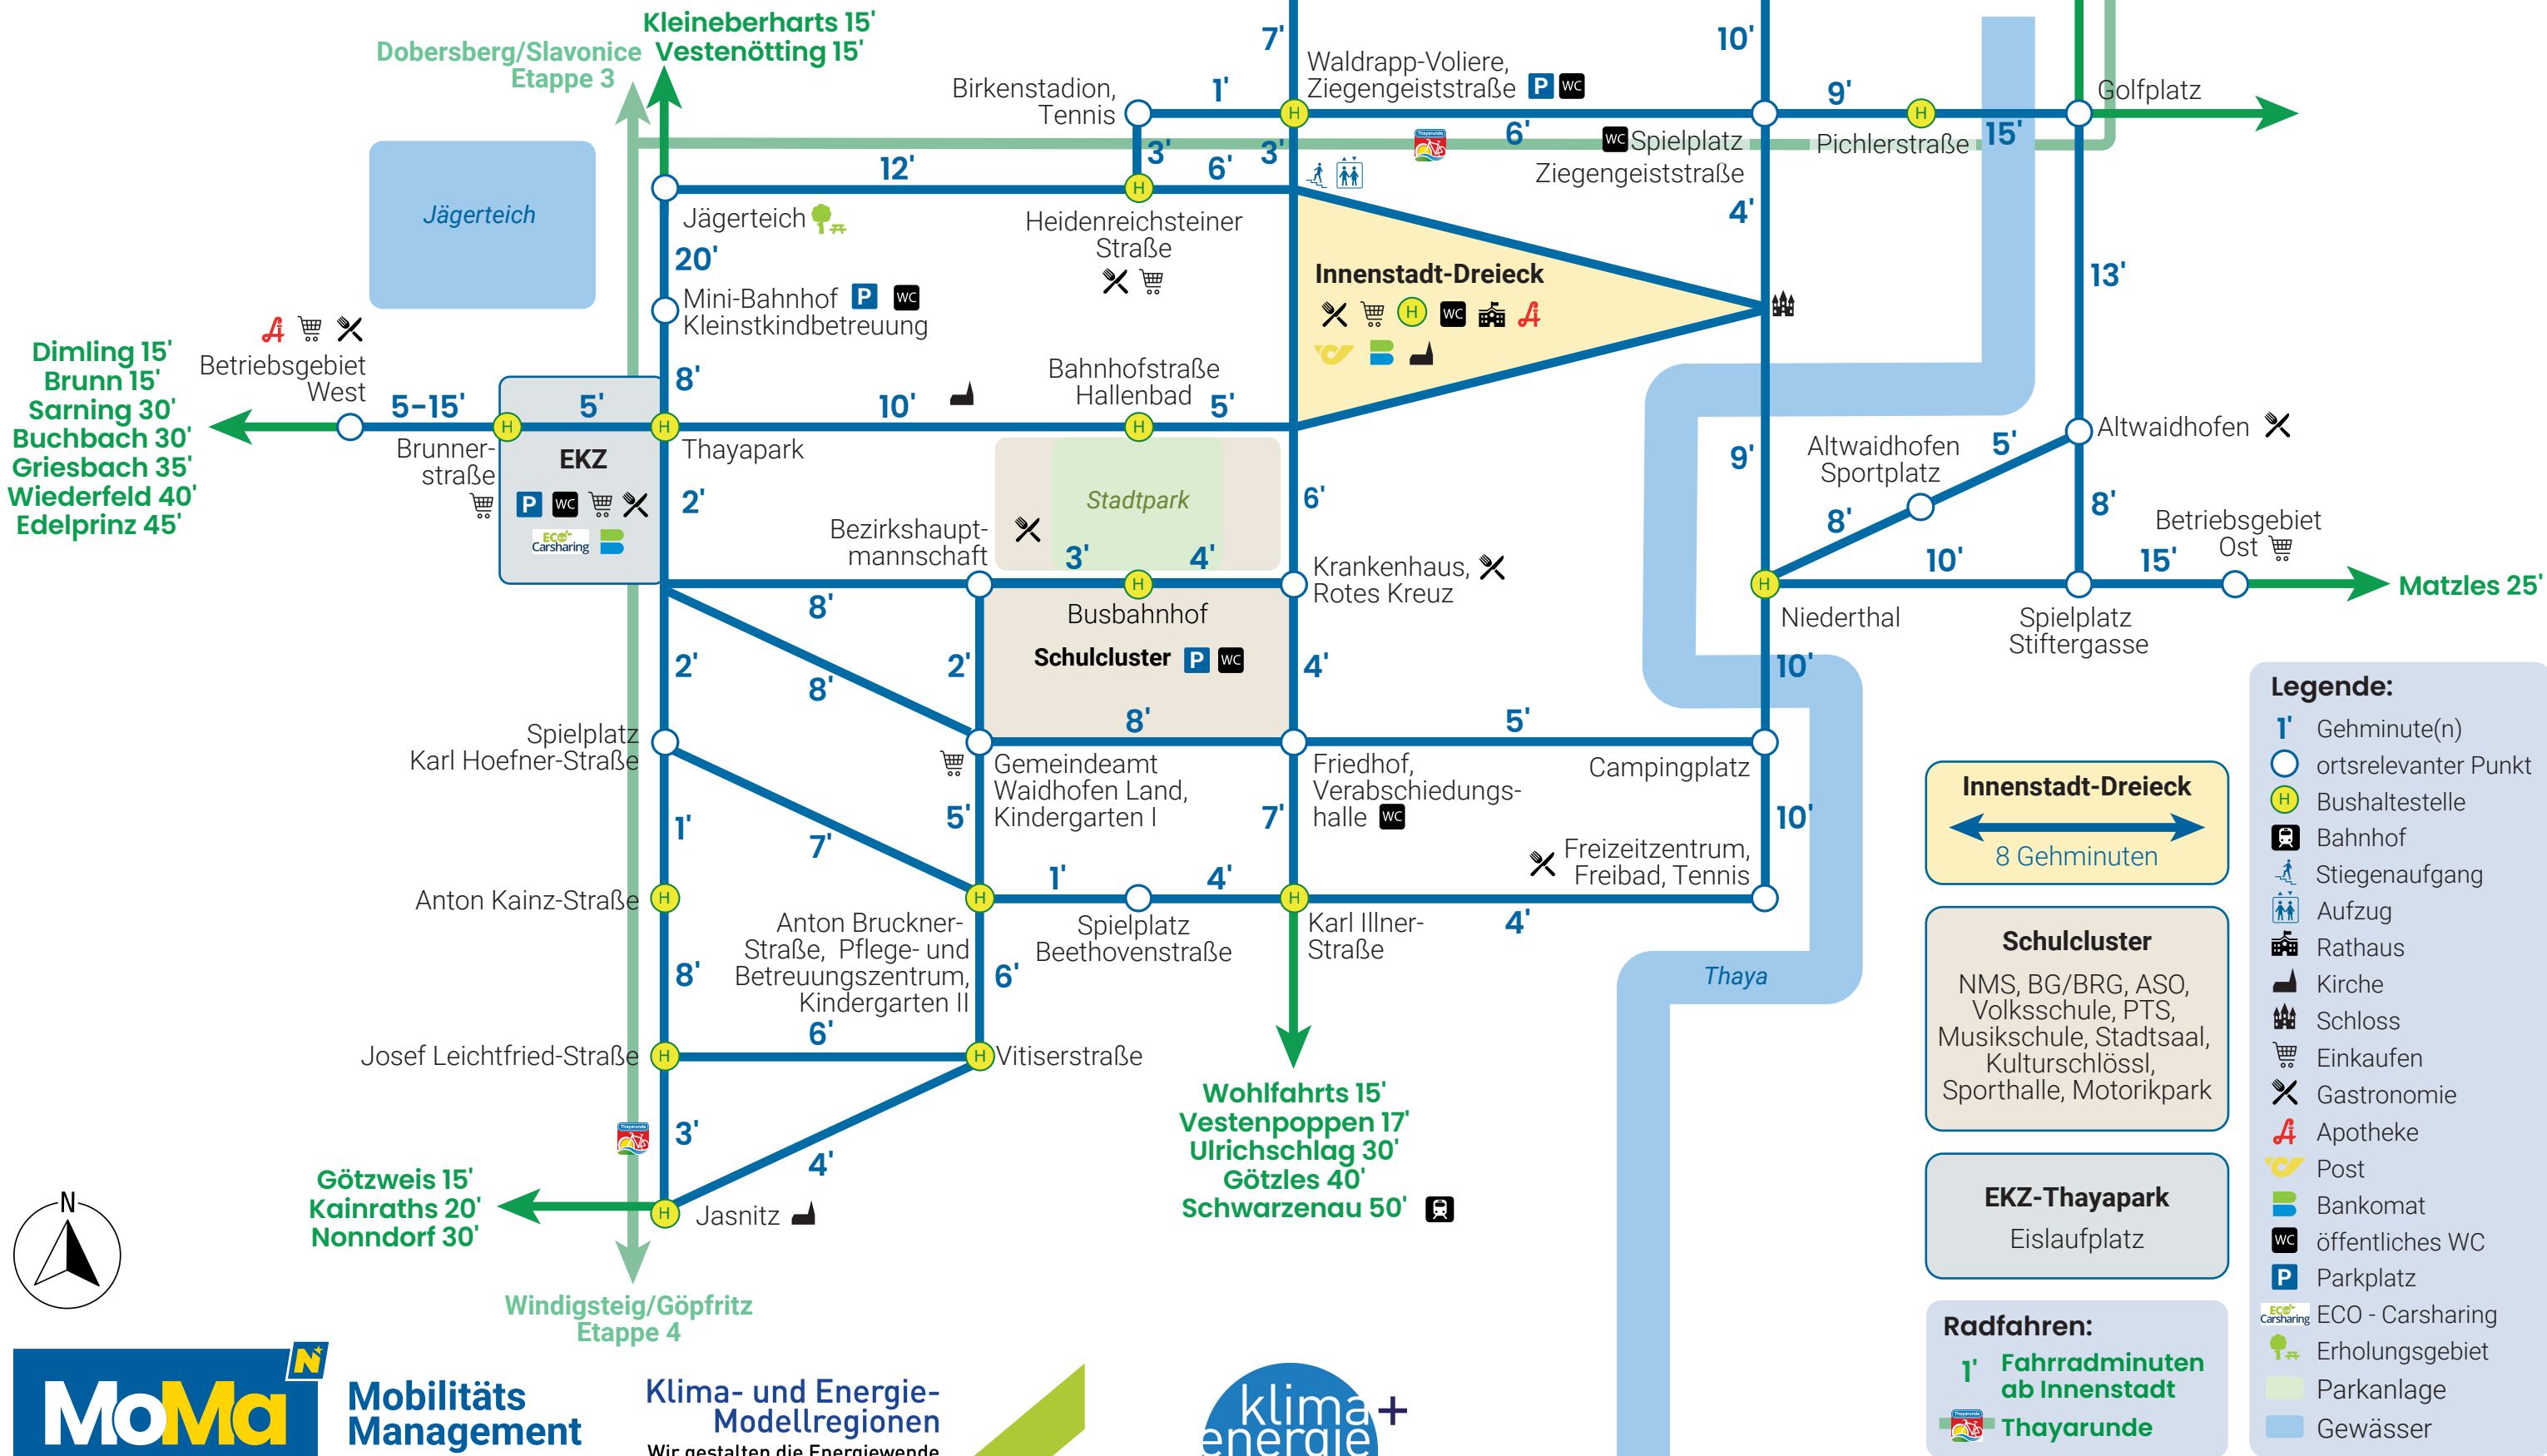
Kleineberharts 15'
Vestenötting 15'
Dobersberg/Slavonice
Etappe 3
7'
10'
Waldrapp-Voliere, Ziegengeiststraße P WC
Birkenstadion, Tennis
1'
9'
Golfplatz
6'
WC Spielplatz Ziegengeiststraße
Pichlerstraße
15'
3'
6'
3'
12'
Jägerteich
Jägerteich
Heidenreichsteiner Straße
4'
20'
Innenstadt-Dreieck
13'
Mini-Bahnhof P WC
Kleinstkindbetreuung
Dimling 15'
Brunn 15'
Sarning 30'
Buchbach 30'
Griesbach 35'
Wiederfeld 40'
Edelprinz 45'
Betriebsgebiet West
8'
Bahnhofstraße Hallenbad
5-15'
5'
10'
5'
Altwaidhofen
Brunnerstraße
EKZ
Thayapark
Altwaidhofen Sportplatz
5'
9'
P WC
2'
Stadtpark
6'
8'
Betriebsgebiet Ost
Bezirkshauptmannschaft
8'
ECO Carsharing
3'
4'
Krankenhaus, Rotes Kreuz
10'
15'
Matzles 25'
8'
Busbahnhof
Niederthal
Spielplatz Stiftergasse
2'
2'
Schulcluster P WC
4'
10'
8'
8'
5'
Legende:
Spielplatz Karl Hoefner-Straße
Gemeindeamt Waidhofen Land, Kindergarten I
Friedhof, Verabschiedungshalle WC
Campingplatz
1' Gehminute(n)
ortsrelevanter Punkt
Bushaltestelle
1'
5'
7'
10'
Innenstadt-Dreieck
8 Gehminuten
Bahnhof
7'
Freizeitzentrum, Freibad, Tennis
Stiegenaufgang
Anton Kainz-Straße
1'
4'
Aufzug
Spielplatz Beethovenstraße
4'
Rathaus
Anton Bruckner-Straße, Pflege- und Betreuungszentrum, Kindergarten II
Karl Illner-Straße
Schulcluster
Kirche
8'
6'
Thaya
NMS, BG/BRG, ASO, Volksschule, PTS, Musikschule, Stadtsaal, Kulturschlössl, Sporthalle, Motorikpark
Schloss
6'
Einkaufen
Josef Leichtfried-Straße
Vitiserstraße
Gastronomie
Wohlfahrts 15'
Vestenpoppen 17'
Ulrichschlag 30'
Götzles 40'
Schwarzenau 50'
Apotheke
3'
Post
EKZ-Thayapark
Eislaufplatz
Bankomat
Götzweis 15'
Kainraths 20'
Nonndorf 30'
4'
öffentliches WC
Jasnitz
Parkplatz
N
ECO - Carsharing
Windigsteig/Göpfritz
Etappe 4
Radfahren:
1' Fahrradminuten ab Innenstadt
Thayarunde
Erholungsgebiet
Parkanlage
Gewässer
MoMa
Mobilitäts Management
Klima- und Energie-Modellregionen
Wir gestalten die Energiewende
klima+ energie